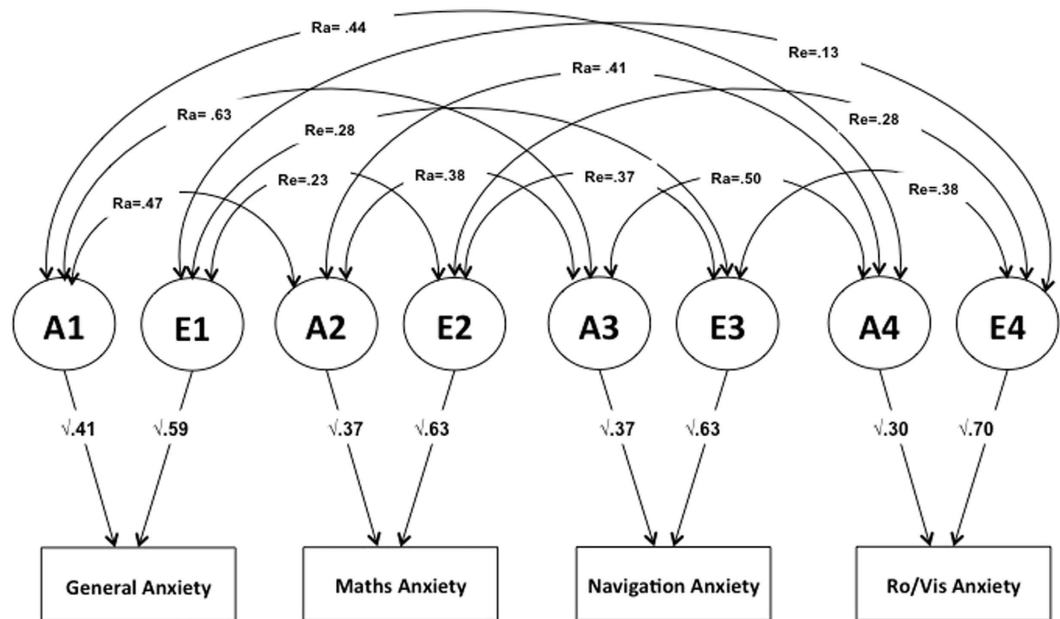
Ra= .44

Re=.13

Ra= .41

Ra= .63

Re=.28

Re=.28

Re=.23

Ra=.38

Re=.37

Ra=.50

Re=.38

Ra=.47

A1

E1

A2

E2

A3

E3

A4

E4

√.41

√.59

√.37

√.63

√.37

√.63

√.30

√.70

General Anxiety

Maths Anxiety

Navigation Anxiety

Ro/Vis Anxiety